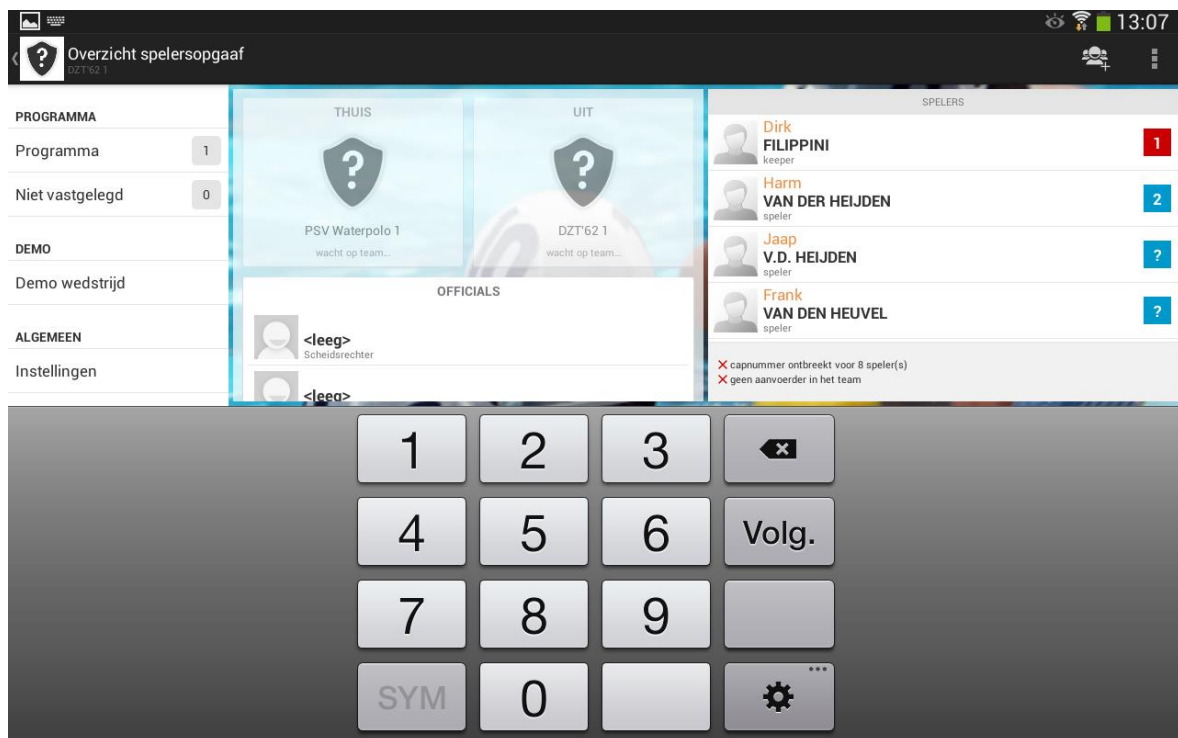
13:07

Overzicht spelersopgaaf
DZT'62 1

PROGRAMMA
Programma 1
Niet vastgelegd 0

DEMO
Demo wedstrijd

ALGEMEEN
Instellingen

THUIS
PSV Waterpolo 1
wacht op team...

UIT
DZT'62 1
wacht op team...

OFFICIALS
<leeg>
Scheidsrechter
<leeg>

SPELERS
Dirk
FILIPPINI
keeper
1

Harm
VAN DER HEIJDEN
speler
2

Jaap
V.D. HEIJDEN
speler
?

Frank
VAN DEN HEUVEL
speler
?

✕ capnummer ontbreekt voor 8 speler(s)
✕ geen aanvoerder in het team

1 2 3
4 5 6 Volg.
7 8 9
SYM 0